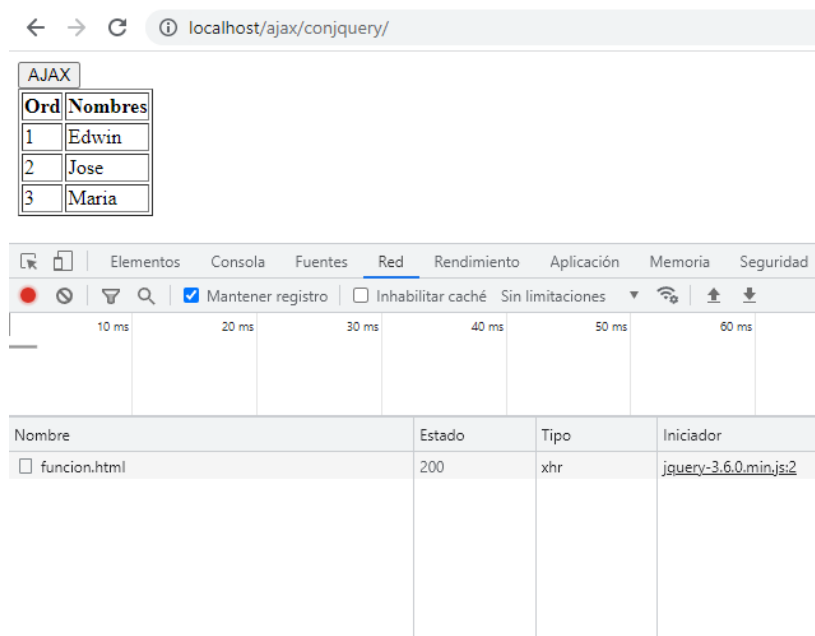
localhost/ajax/conjquery/

AJAX

| Ord | Nombres |
|---|---|
| 1 | Edwin |
| 2 | Jose |
| 3 | Maria |

Elementos Consola Fuentes Red Rendimiento Aplicación Memoria Seguridad

Mantener registro Inhabilitar caché Sin limitaciones

10 ms 20 ms 30 ms 40 ms 50 ms 60 ms

| Nombre | Estado | Tipo | Iniciador |
|---|---|---|---|
| funcion.html | 200 | xhr | jquery-3.6.0.min.js:2 |